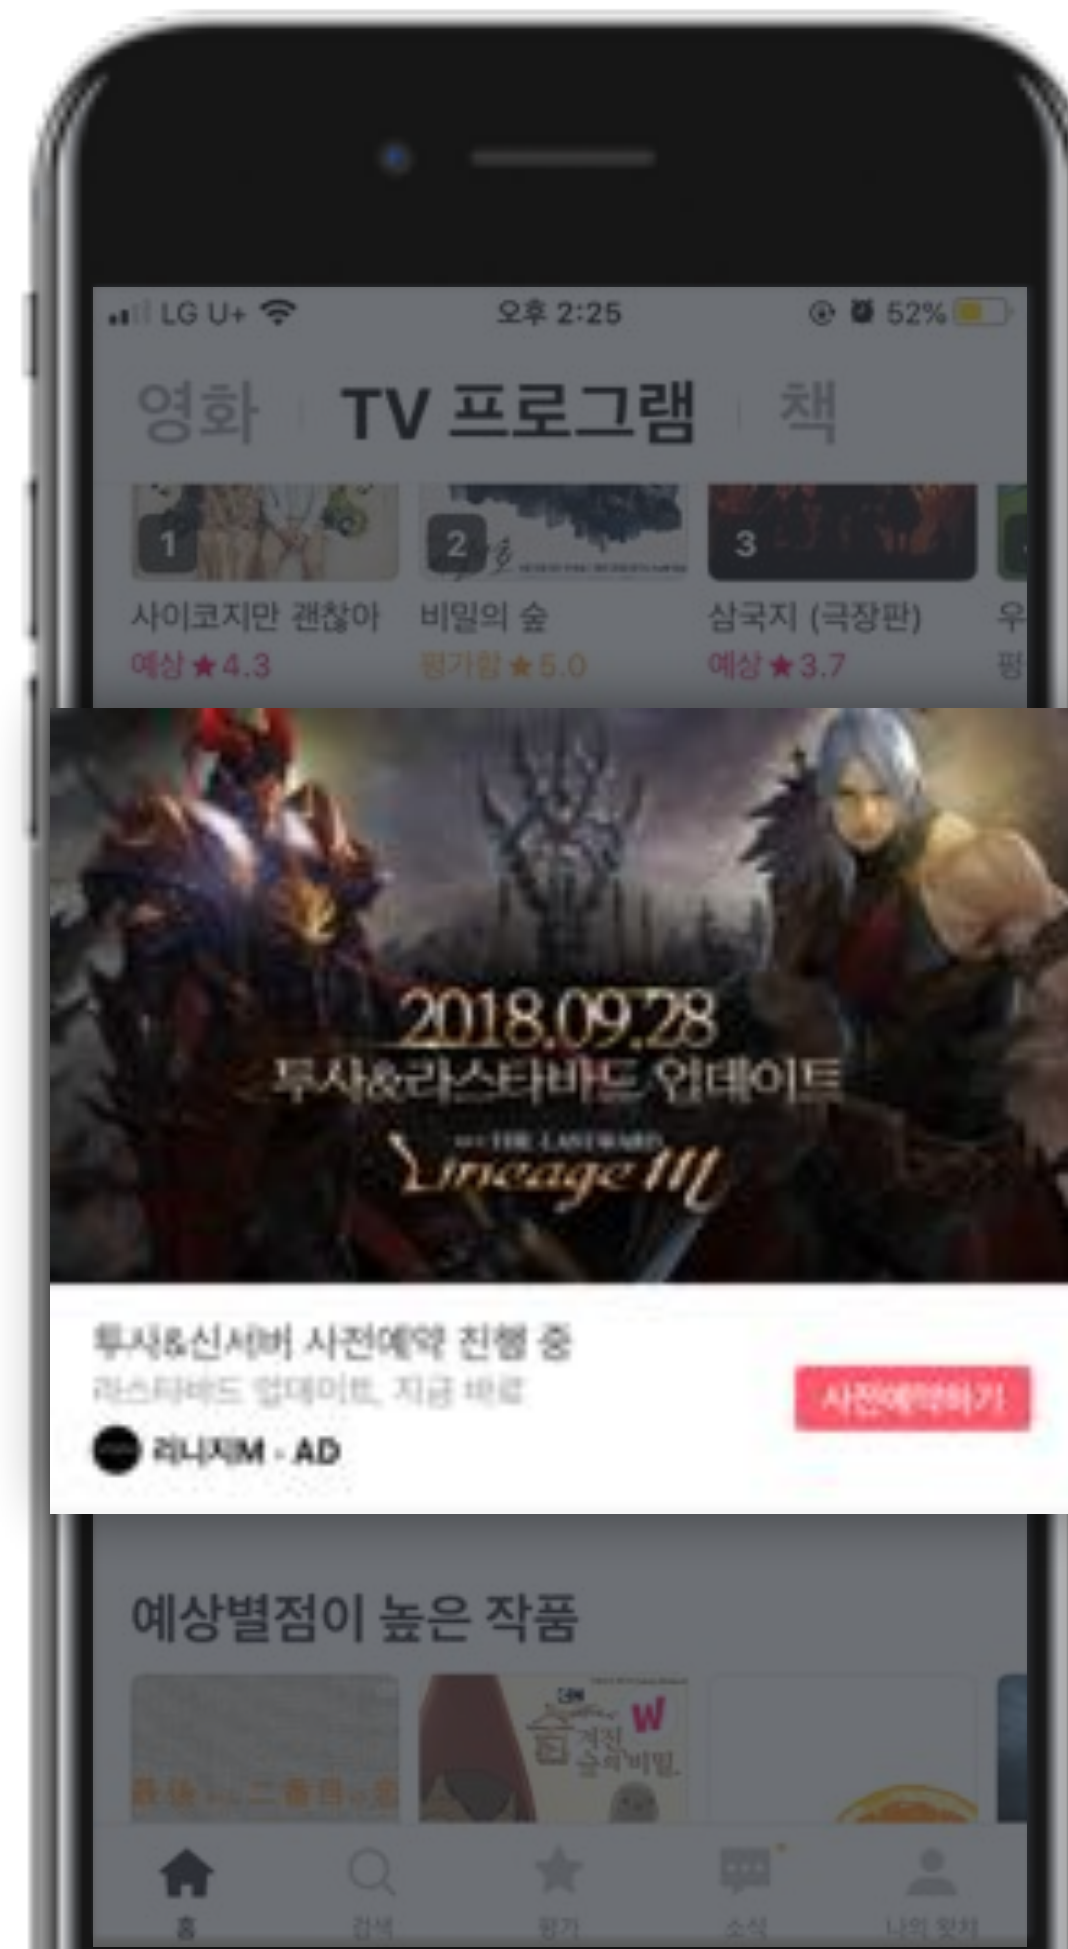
LG U+ 오후 2:25 52%

영화 TV 프로그램 책

1
사이코지만 괜찮아
예상 ★4.3

2
비밀의 숲
평가함 ★5.0

3
삼국지 (극장판)
예상 ★3.7

우
평

2018.09.28
투사&라스타바드 업데이트
THE LASTABARD
Lineage M

투사&신서버 사전예약 진행 중
라스타바드 업데이트, 지금 바로
리니지M · AD
사전예약하기

예상별점이 높은 작품

W
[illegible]

홈 검색 평가 소식 나의 왓챠